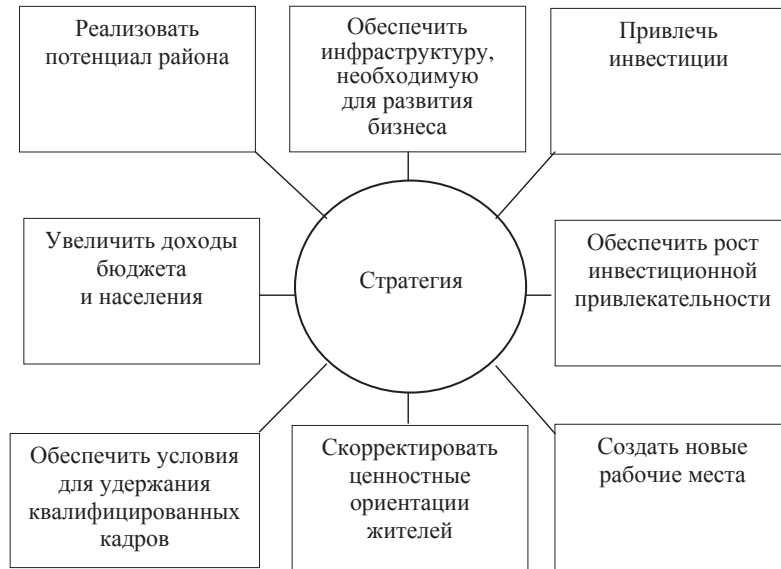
Реализовать потенциал района

Обеспечить инфраструктуру, необходимую для развития бизнеса

Привлечь инвестиции

Увеличить доходы бюджета и населения

Стратегия

Обеспечить рост инвестиционной привлекательности

Обеспечить условия для удержания квалифицированных кадров

Скорректировать ценностные ориентации жителей

Создать новые рабочие места